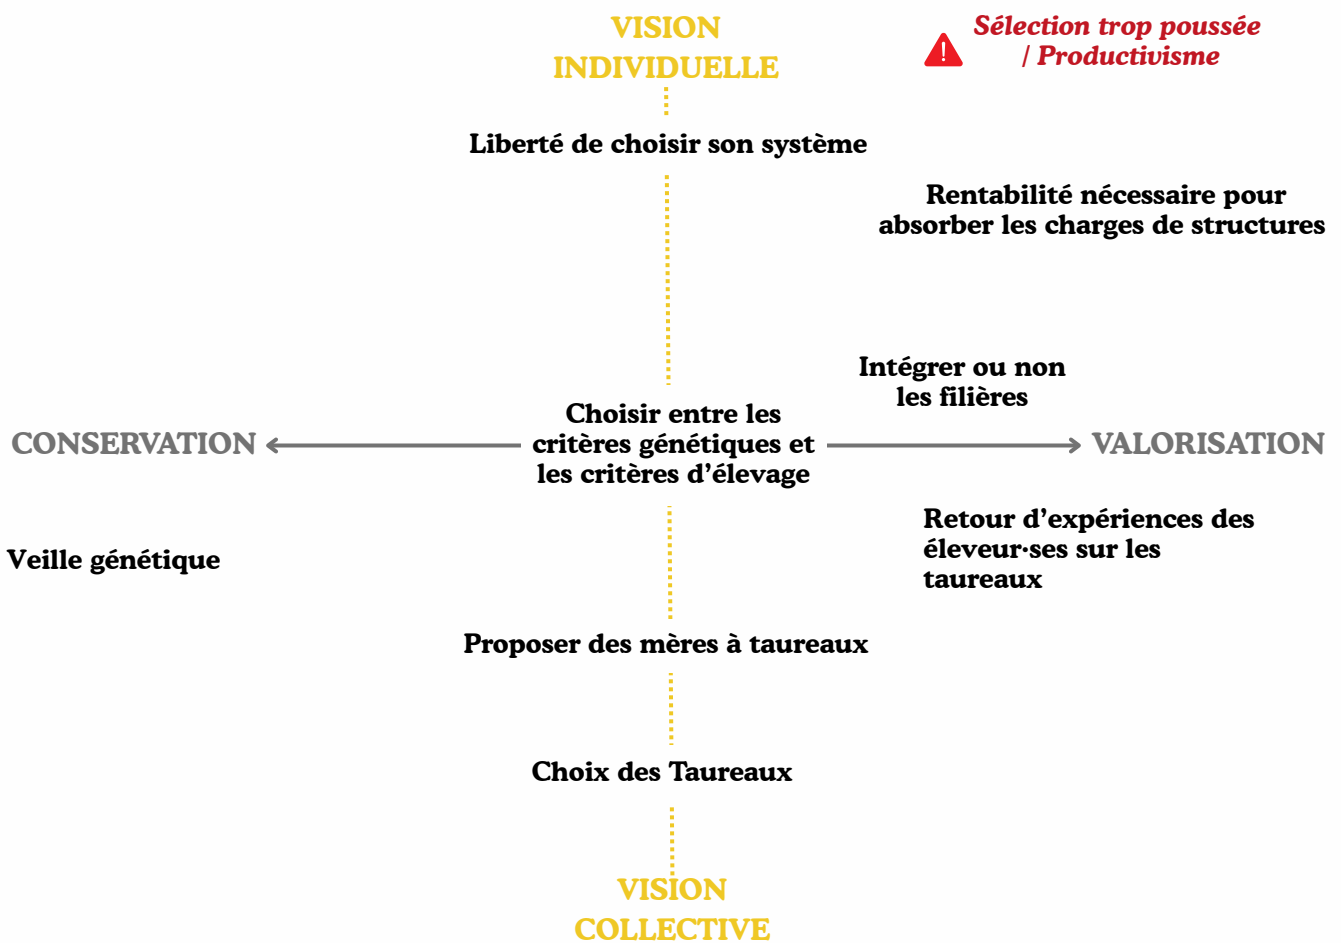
VISION INDIVIDUELLE

Sélection trop poussée / Productivisme

Liberté de choisir son système

Rentabilité nécessaire pour absorber les charges de structures

Intégrer ou non les filières

CONSERVATION

Choisir entre les critères génétiques et les critères d'élevage

VALORISATION

Retour d'expériences des éleveur·ses sur les taureaux

Veille génétique

Proposer des mères à taureaux

Choix des Taureaux

VISION COLLECTIVE